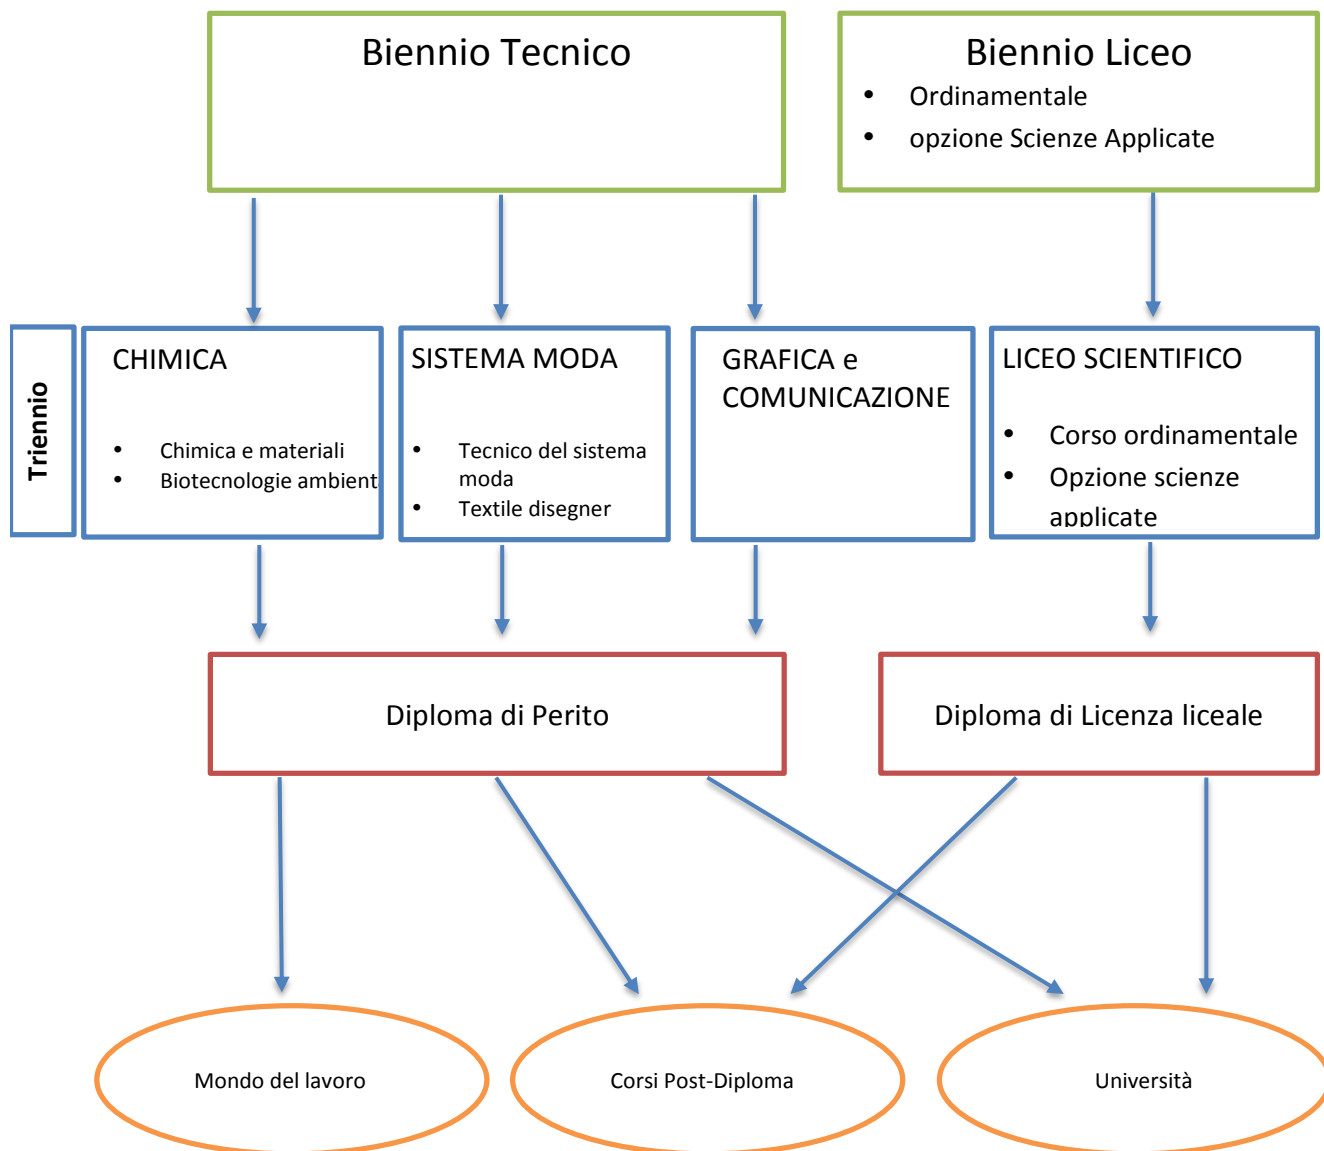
Biennio Tecnico

Biennio Liceo
- Ordinamentale
- opzione Scienze Applicate

Triennio

CHIMICA
- Chimica e materiali
- Biotecnologie ambient

SISTEMA MODA
- Tecnico del sistema moda
- Textile disegner

GRAFICA e COMUNICAZIONE

LICEO SCIENTIFICO
- Corso ordinamentale
- Opzione scienze applicate

Diploma di Perito

Diploma di Licenza liceale

Mondo del lavoro

Corsi Post-Diploma

Università